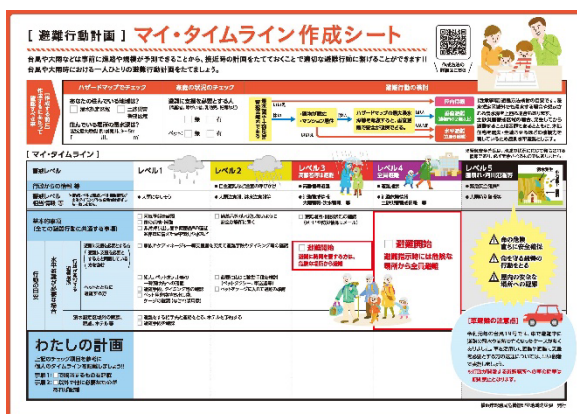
[ 避難行動計画 ] マイ・タイムライン作成シート

台風や大雨などは事前に風雨や被害が予測できることから、接近等の時間をたてておくことで適切な避難行動に移ることができます!!
台風や大雨における一人ひとりの避難行動計画を立てましょう。

ハザードマップでチェック
家族の状況のチェック
避難行動の判定

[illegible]

[ マイ・タイムライン ]

レベル1
レベル2
レベル3 高齢者等避難
レベル4 避難指示
レベル5 緊急安全確保

わたしの計画

避難開始
避難開始

命の危険 直ちに安全確保
命を守る最善の行動をとる
避難指示で必ず避難

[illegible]